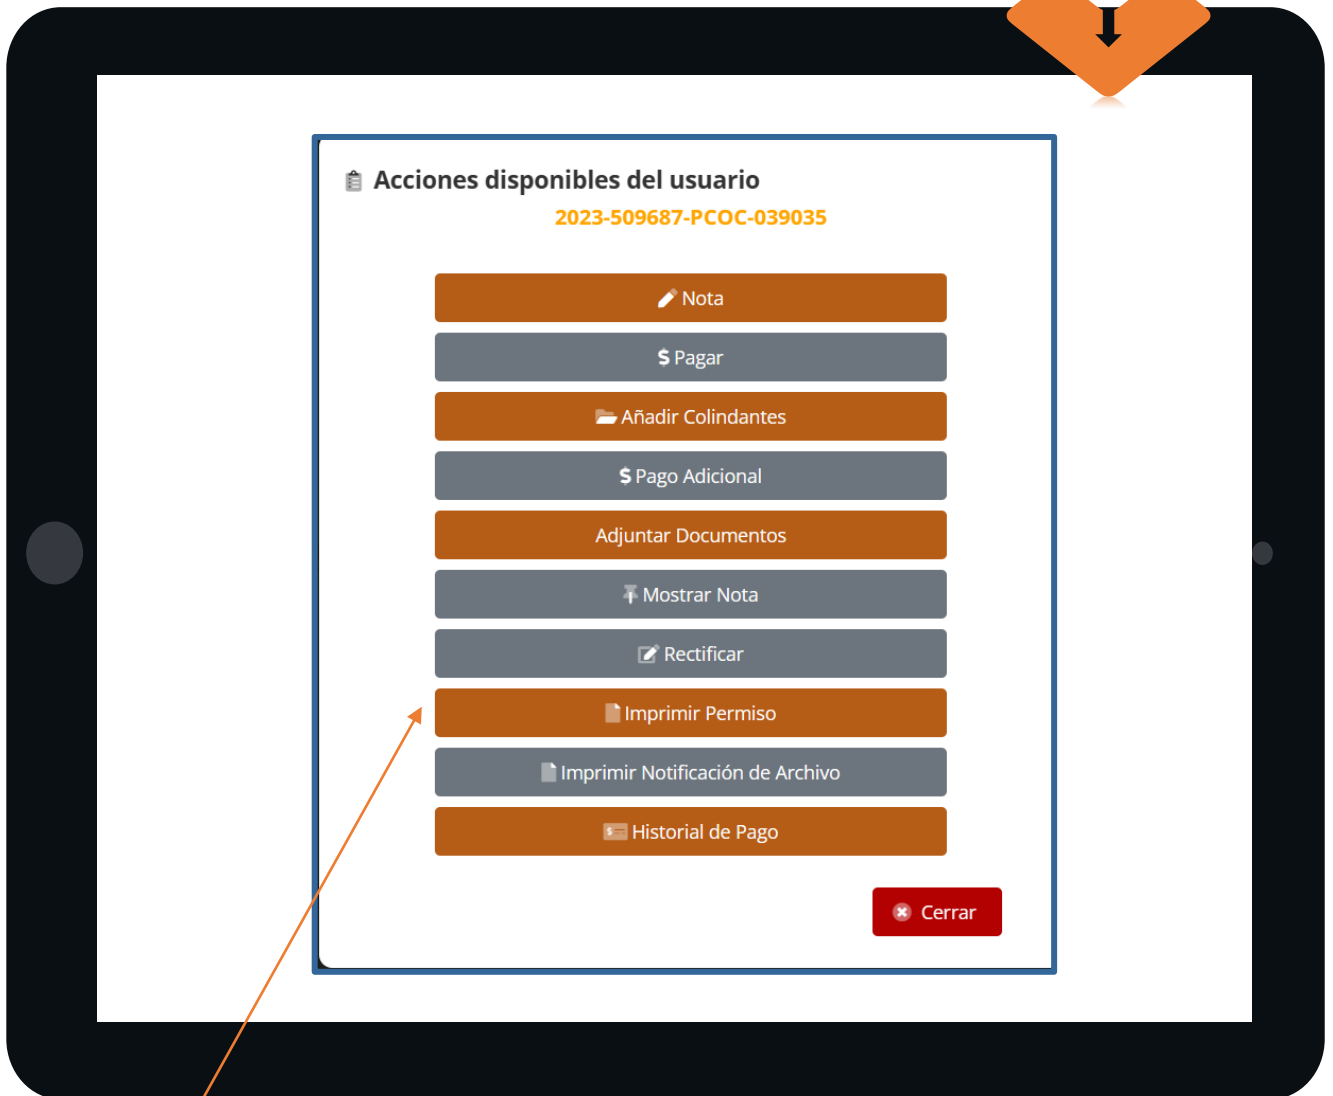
Acciones disponibles del usuario

2023-509687-PCOC-039035

Nota

$ Pagar

Añadir Colindantes

$ Pago Adicional

Adjuntar Documentos

Mostrar Nota

Rectificar

Imprimir Permiso

Imprimir Notificación de Archivo

Historial de Pago

Cerrar